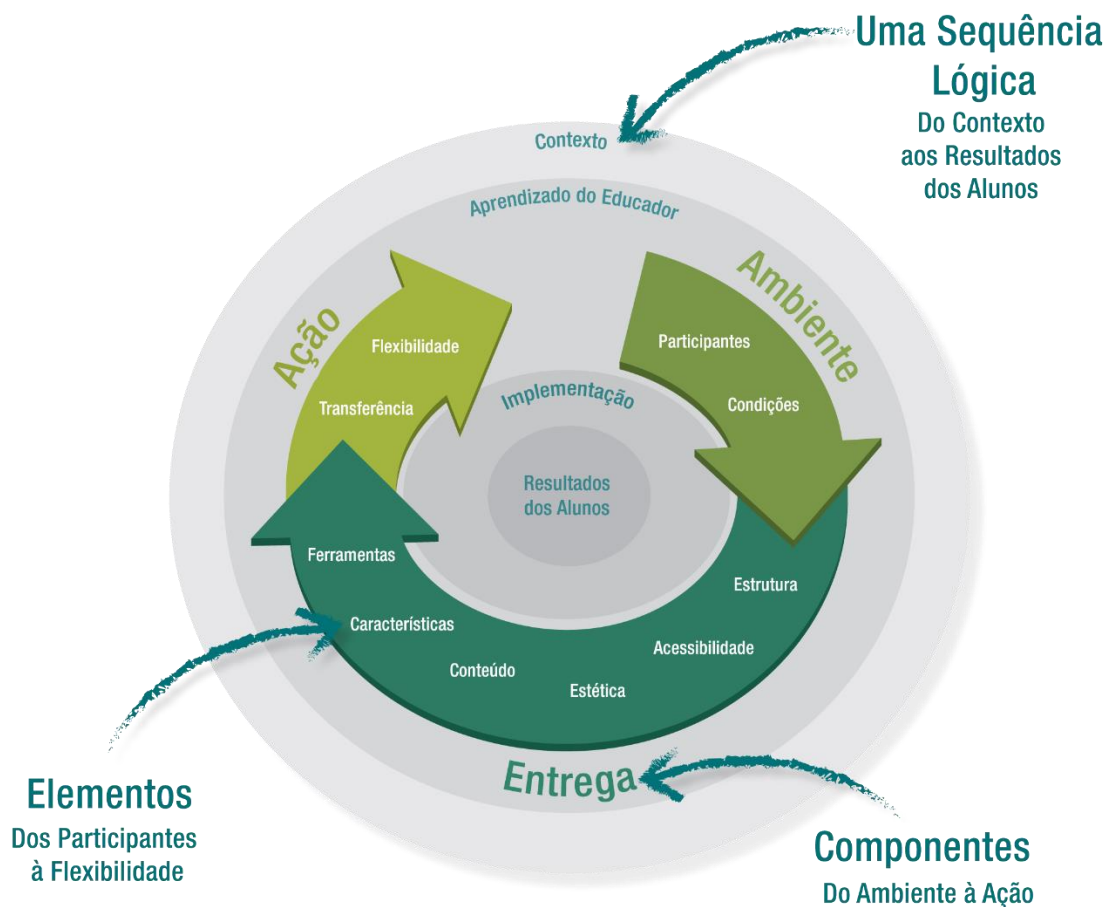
Uma Sequência Lógica
Do Contexto aos Resultados dos Alunos

Contexto

Aprendizado do Educador

Ação

Flexibilidade

Transferência

Ambiente

Participantes

Condições

Implementação

Resultados dos Alunos

Ferramentas

Características

Conteúdo

Estética

Acessibilidade

Estrutura

Entrega

Elementos
Dos Participantes à Flexibilidade

Componentes
Do Ambiente à Ação